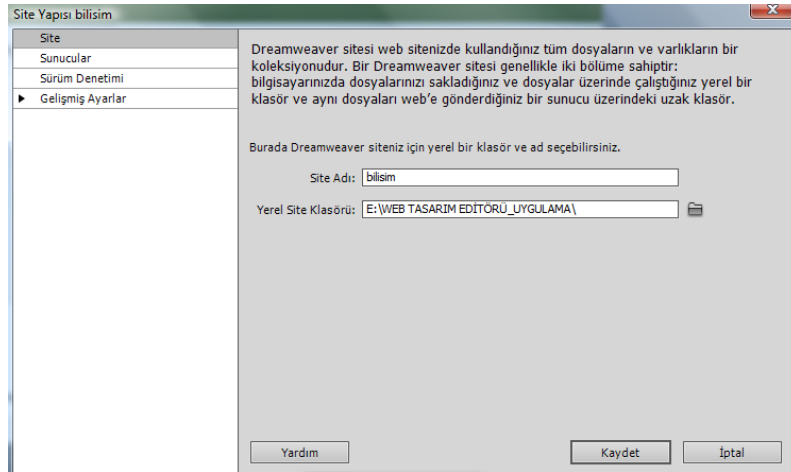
Site Yapısı bilisim

Site
Sunucular
Sürüm Denetimi
▶ Gelişmiş Ayarlar

Dreamweaver sitesi web sitenizde kullandığınız tüm dosyaların ve varlıkların bir koleksiyonudur. Bir Dreamweaver sitesi genellikle iki bölüme sahiptir: bilgisayarınızda dosyalarınızı sakladığınız ve dosyalar üzerinde çalıştığınız yerel bir klasör ve aynı dosyaları web'e gönderdiğiniz bir sunucu üzerindeki uzak klasör.

Burada Dreamweaver siteniz için yerel bir klasör ve ad seçebilirsiniz.

Site Adı: bilisim

Yerel Site Klasörü: E:\WEB TASARIM EDİTÖRÜ_UYGULAMA\

Yardım

Kaydet

İptal